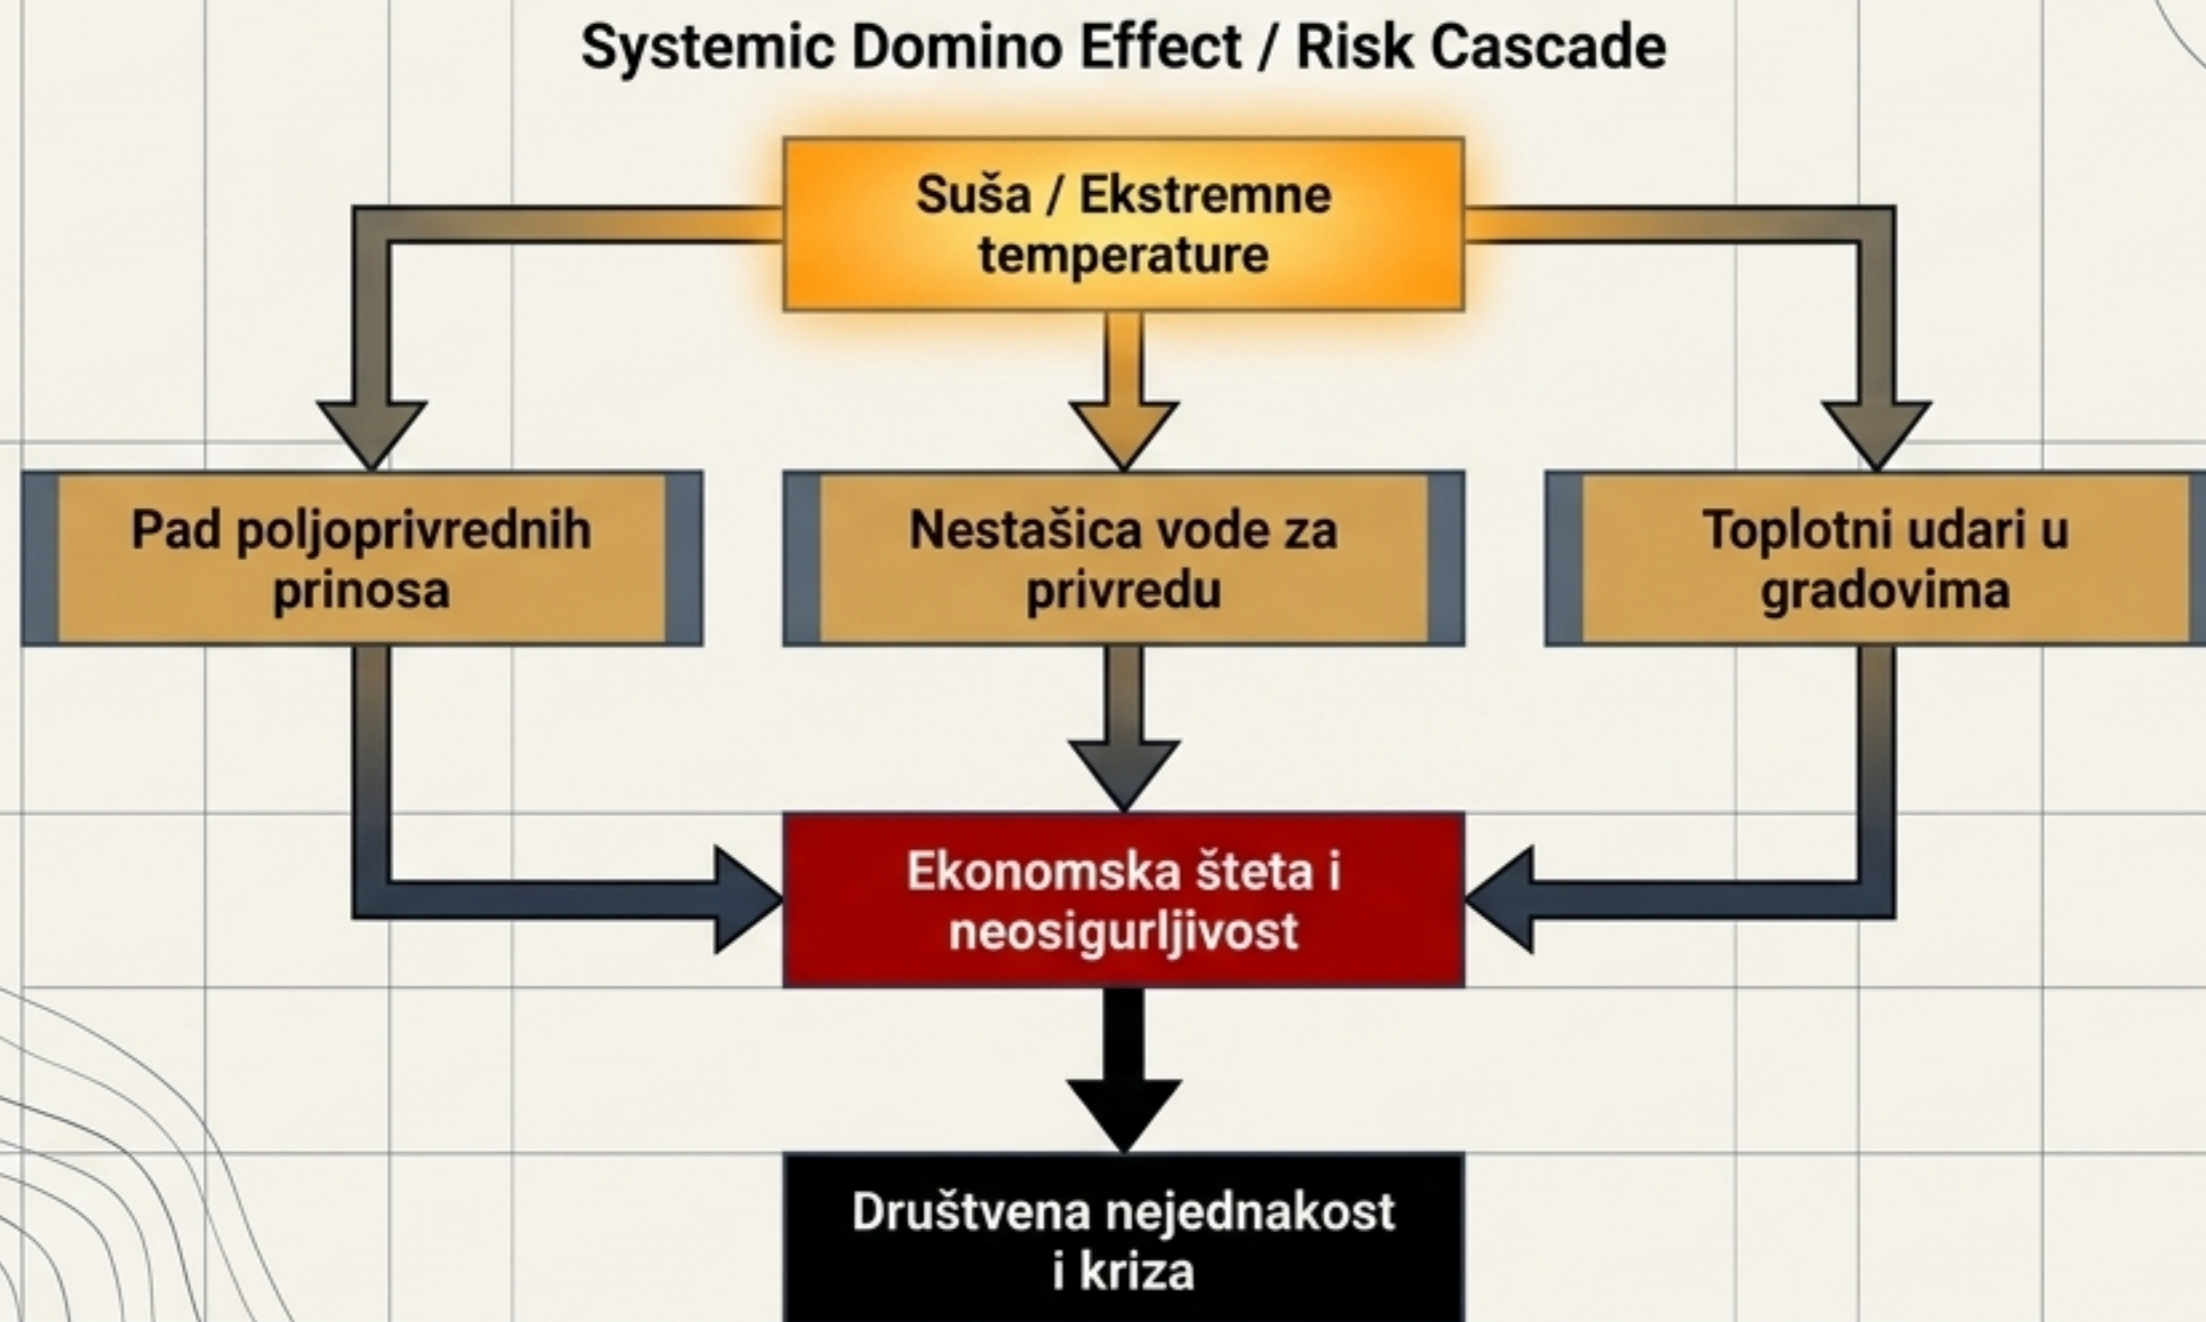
Systemic Domino Effect / Risk Cascade

Suša / Ekstremne temperature

Pad poljoprivrednih prinosa

Nestašica vode za privredu

Toplotni udari u gradovima

Ekonomska šteta i neosigurljivost

Društvena nejednakost i kriza